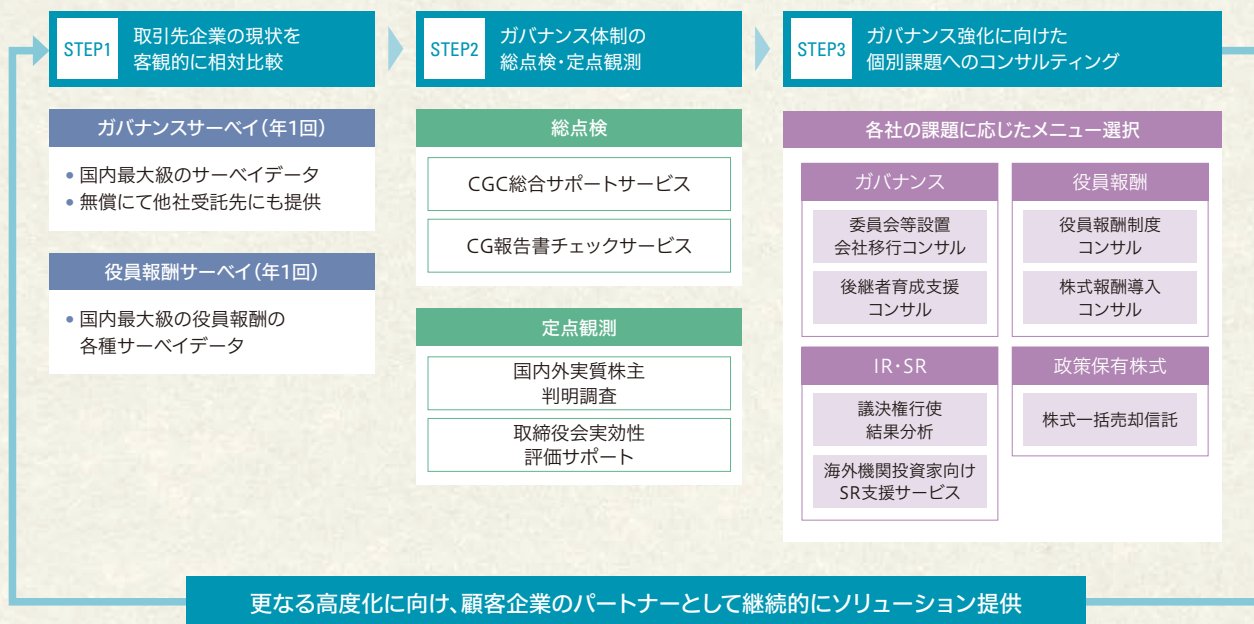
STEP1 取引先企業の現状を客観的に相対比較

STEP2 ガバナンス体制の総点検・定点観測

STEP3 ガバナンス強化に向けた個別課題へのコンサルティング

ガバナンスサーベイ(年1回)

• 国内最大級のサーベイデータ
• 無償にて他社受託先にも提供

役員報酬サーベイ(年1回)

• 国内最大級の役員報酬の各種サーベイデータ

総点検

CGC総合サポートサービス

CG報告書チェックサービス

定点観測

国内外実質株主判明調査

取締役会実効性評価サポート

各社の課題に応じたメニュー選択

ガバナンス

委員会等設置会社移行コンサル

後継者育成支援コンサル

役員報酬

役員報酬制度コンサル

株式報酬導入コンサル

IR・SR

議決権行使結果分析

海外機関投資家向けSR支援サービス

政策保有株式

株式一括売却信託

更なる高度化に向け、顧客企業のパートナーとして継続的にソリューション提供